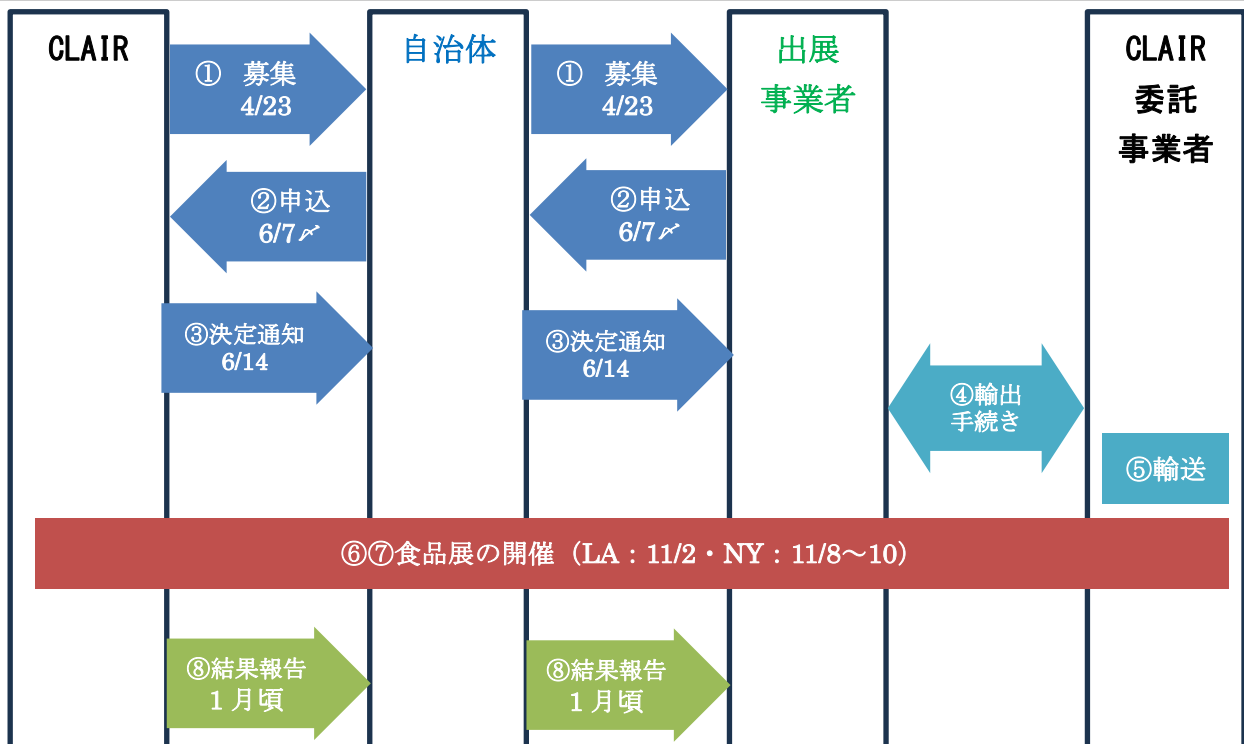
CLAIR

自治体

出展
事業者

CLAIR
委託
事業者

① 募集
4/23

① 募集
4/23

②申込
6/7〆

②申込
6/7〆

③決定通知
6/14

③決定通知
6/14

④輸出
手続き

⑤輸送

⑥⑦食品展の開催（LA：11/2・NY：11/8〜10）

⑧結果報告
1月頃

⑧結果報告
1月頃